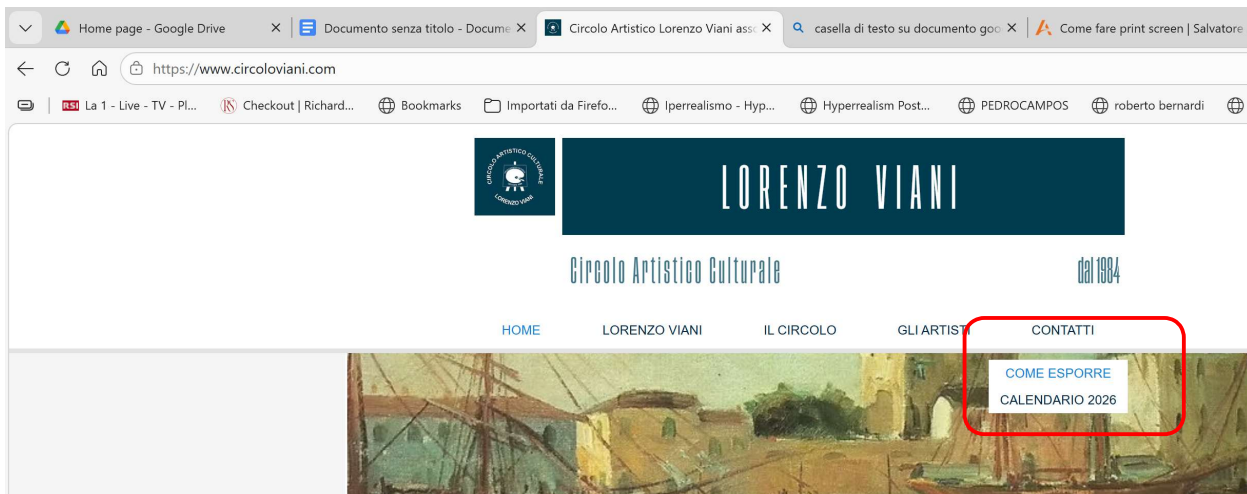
Home page - Google Drive ×
Documento senza titolo - Docume ×
Circolo Artistico Lorenzo Viani ass ×
casella di testo su documento goo ×
Come fare print screen | Salvatore

https://www.circoloviani.com

RSI La 1 - Live - TV - Pl...
Checkout | Richard...
Bookmarks
Importati da Firefo...
Iperrealismo - Hyp...
Hyperrealism Post...
PEDROCAMPOS
roberto bernardi

CIRCOLO ARTISTICO CULTURALE
LORENZO VIANI

LORENZO VIANI

Circolo Artistico Culturale

dal 1984

HOME
LORENZO VIANI
IL CIRCOLO
GLI ARTISTI
CONTATTI

COME ESPORRE
CALENDARIO 2026